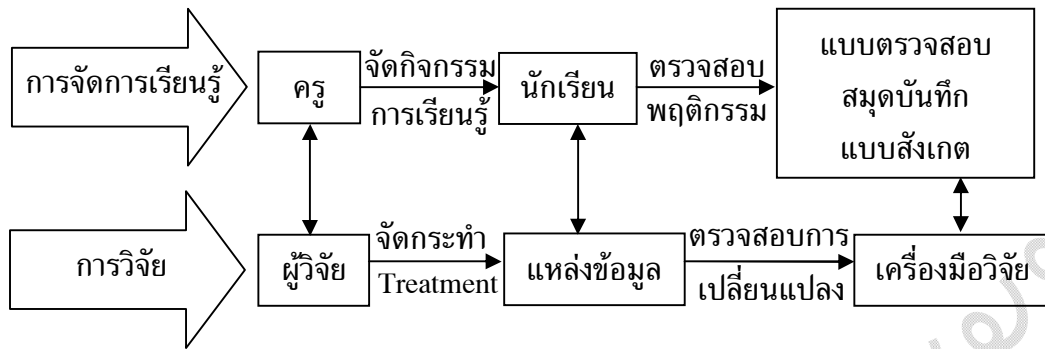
การจัดการเรียนรู้

ครู

จัดกิจกรรม
การเรียนรู้

นักเรียน

ตรวจสอบ
พฤติกรรม

แบบตรวจสอบ
สมุดบันทึก
แบบสังเกต

การวิจัย

ผู้วิจัย

จัดกระทำ
Treatment

แหล่งข้อมูล

ตรวจสอบการ
เปลี่ยนแปลง

เครื่องมือวิจัย